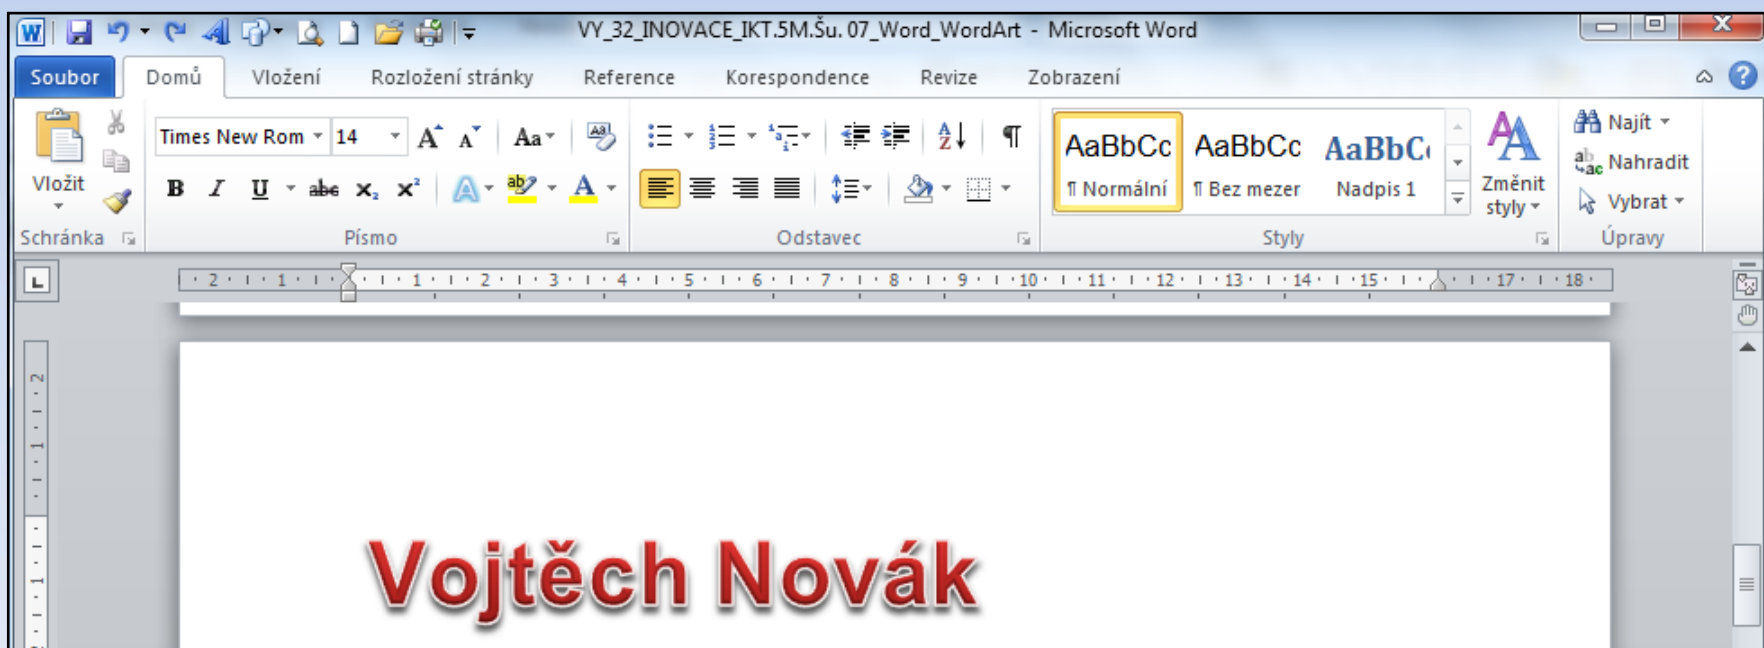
VY_32_INOVACE_IKT.5M.Šu. 07_Word_WordArt - Microsoft Word

Soubor Domů Vložení Rozložení stránky Reference Korespondence Revize Zobrazení

Vložit
Schránka

Times New Rom 14
B I U abc $x_2$ $x^2$
Písmo

Odstavec

AaBbCc ¶ Normální
AaBbCc ¶ Bez mezer
AaBbC Nadpis 1
Změnit styly
Styly

Najít
Nahradit
Vybrat
Úpravy

2 1 1 2 3 4 5 6 7 8 9 10 11 12 13 14 15 17 18

Vojtěch Novák